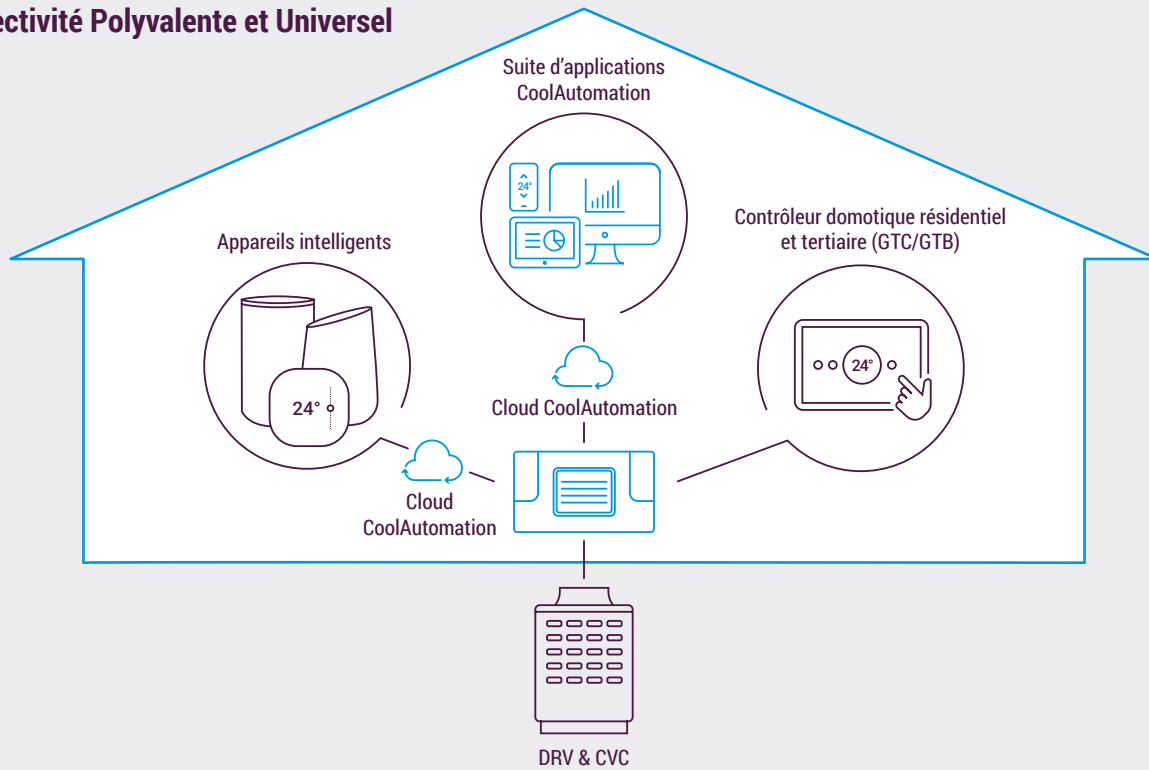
ectivité Polyvalente et Universel

Suite d'applications CoolAutomation

24°

Appareils intelligents

Contrôleur domotique résidentiel et tertiaire (GTC/GTB)

24°

24°

Cloud CoolAutomation

Cloud CoolAutomation

DRV & CVC